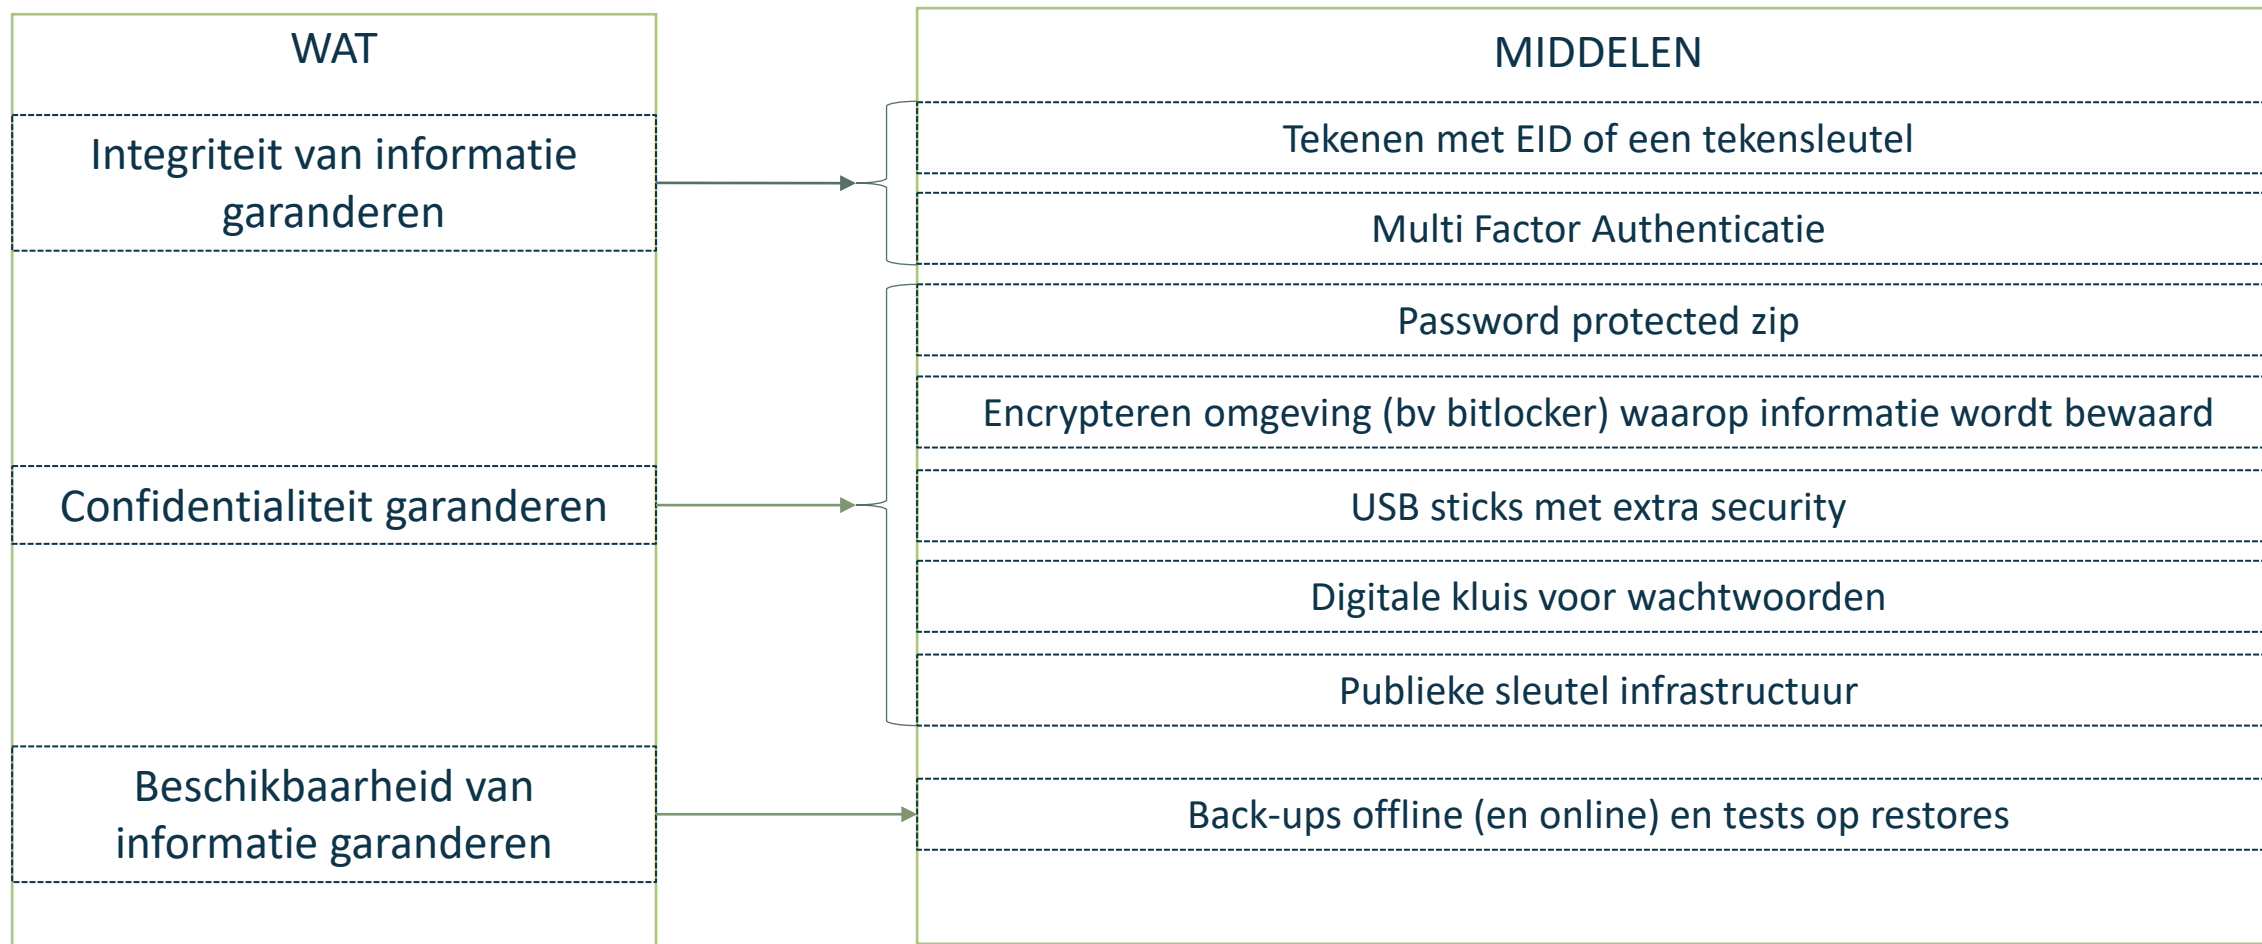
WAT

Integriteit van informatie garanderen

Confidentialiteit garanderen

Beschikbaarheid van informatie garanderen

MIDDELEN

Tekenen met EID of een tekensleutel

Multi Factor Authenticatie

Password protected zip

Encrypteren omgeving (bv bitlocker) waarop informatie wordt bewaard

USB sticks met extra security

Digitale kluis voor wachtwoorden

Publieke sleutel infrastructuur

Back-ups offline (en online) en tests op restores